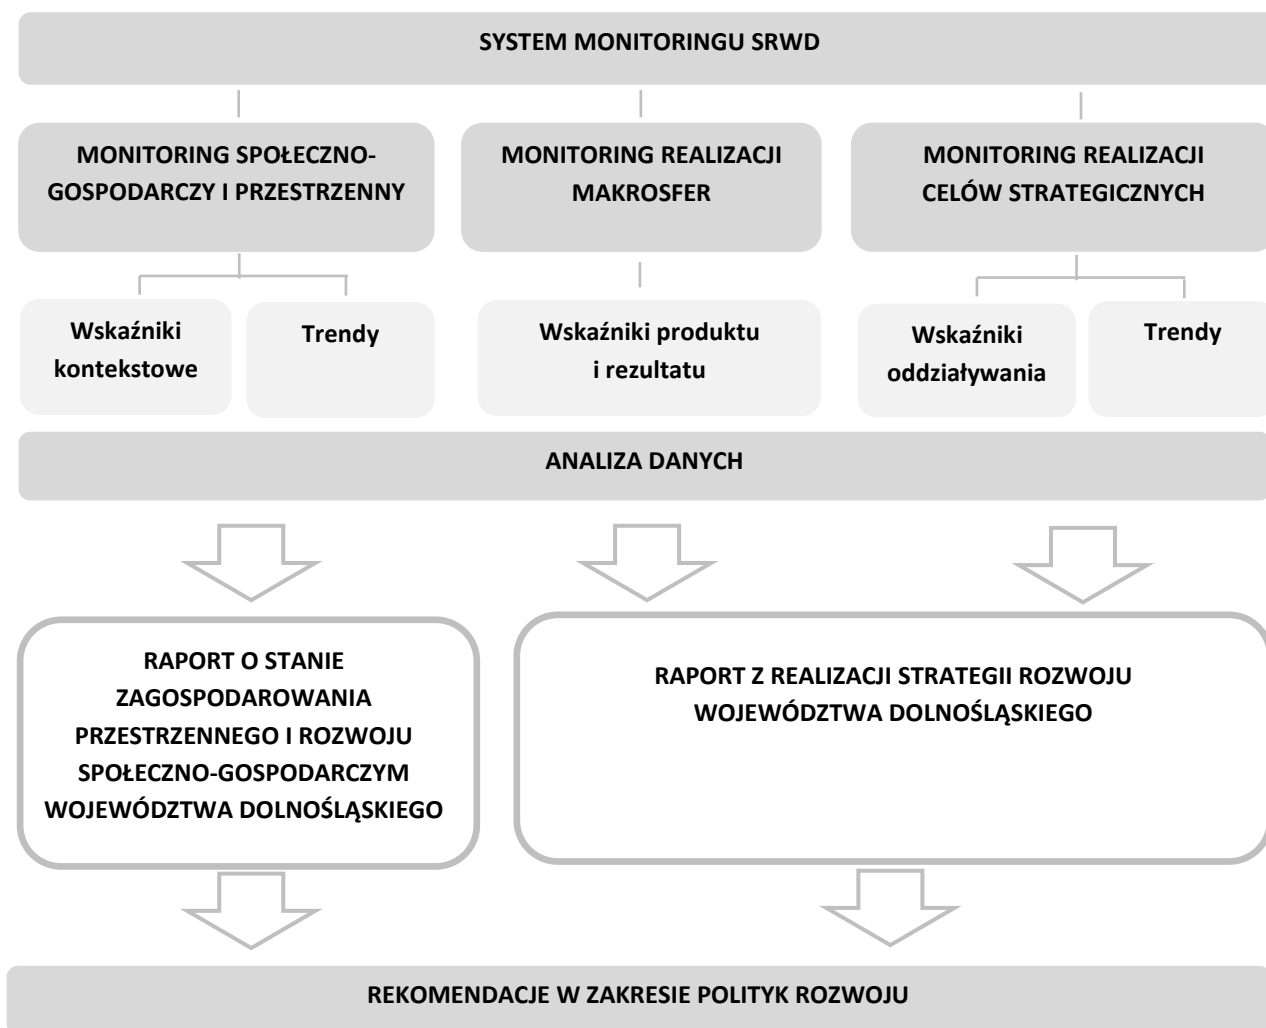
SYSTEM MONITORINGU SRWD

MONITORING SPOŁECZNO-GOSPODARCZY I PRZESTRZENNY

MONITORING REALIZACJI MAKROSFER

MONITORING REALIZACJI CELÓW STRATEGICZNYCH

Wskaźniki kontekstowe

Trendy

Wskaźniki produktu i rezultatu

Wskaźniki oddziaływania

Trendy

ANALIZA DANYCH

RAPORT O STANIE ZAGOSPODAROWANIA PRZESTRZENNEGO I ROZWOJU SPOŁECZNO-GOSPODARCZYM WOJEWÓDZTWA DOLNOŚLĄSKIEGO

RAPORT Z REALIZACJI STRATEGII ROZWOJU WOJEWÓDZTWA DOLNOŚLĄSKIEGO

REKOMENDACJE W ZAKRESIE POLITYK ROZWOJU